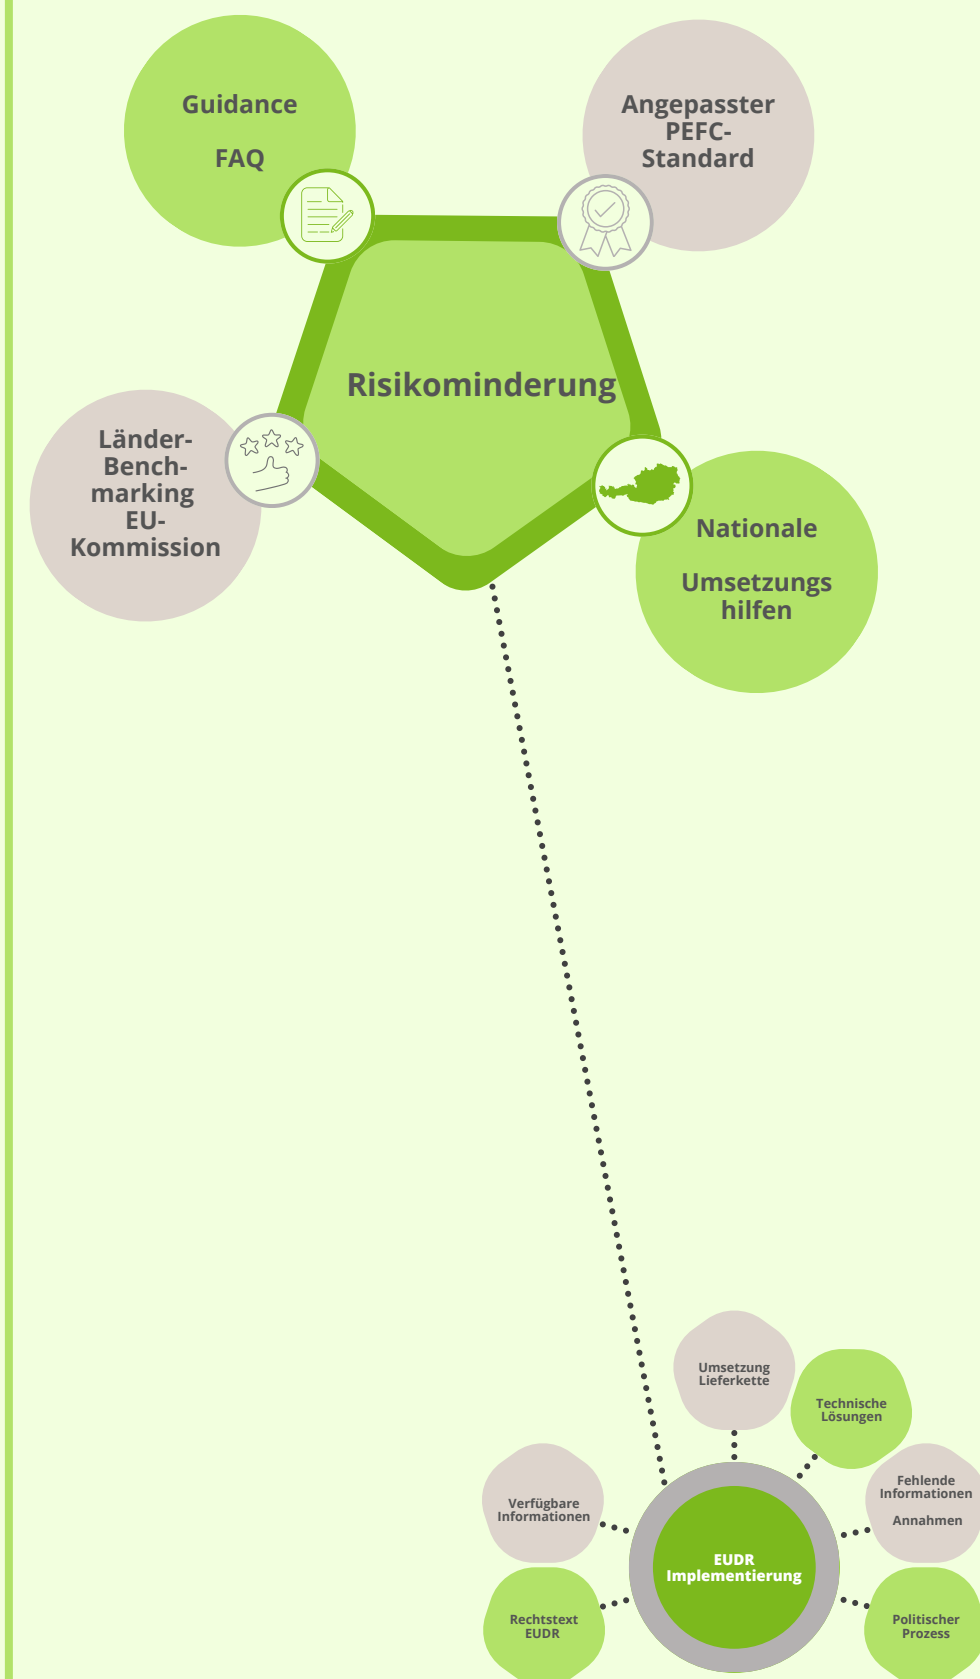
Guidance

FAQ

Angepasster PEFC-Standard

Risikominderung

Länder-Bench-marking EU-Kommission

Nationale

Umsetzungs hilfen

Umsetzung Lieferkette

Technische Lösungen

Verfügbare Informationen

Fehlende Informationen

Annahmen

EUDR Implementierung

Rechtstext EUDR

Politischer Prozess